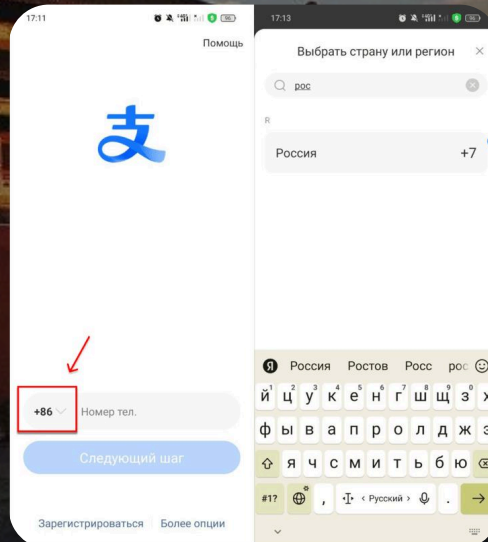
17:11

Помощь

支

+86

Номер тел.

Следующий шаг

Зарегистрироваться

Более опции

17:13

Выбрать страну или регион

×

рос

R

Россия

+7

Я

Россия

Ростов

Росс

рос

й ц у к е н г ш щ з х

ф ы в а п р о л д ж э

я ч с м и т ь б ю

#1?

‹ Русский ›

.

→